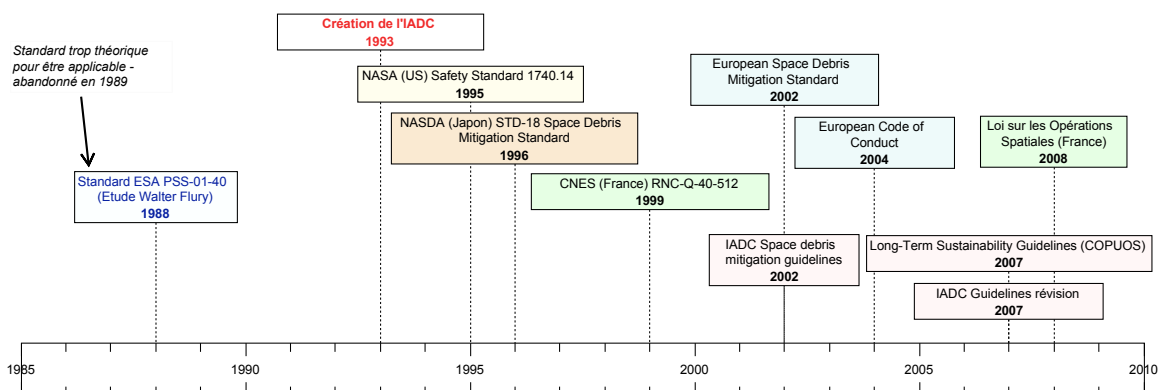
Standard trop théorique pour être applicable - abandonné en 1989

Création de l'IADC
1993

NASA (US) Safety Standard 1740.14
1995

NASDA (Japon) STD-18 Space Debris Mitigation Standard
1996

European Space Debris Mitigation Standard
2002

European Code of Conduct
2004

Loi sur les Opérations Spatiales (France)
2008

Standard ESA PSS-01-40 (Etude Walter Flury)
1988

CNES (France) RNC-Q-40-512
1999

IADC Space debris mitigation guidelines
2002

Long-Term Sustainability Guidelines (COPUOS)
2007

IADC Guidelines révision
2007

1985
1990
1995
2000
2005
2010